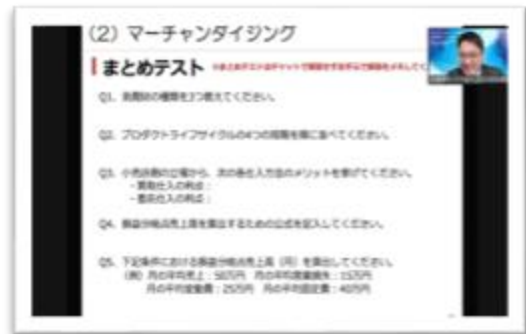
(2) マーチャンダイジング

まとめテスト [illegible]

Q1. 商品の種類を3つ答えてください。

Q2. プロダクトライフサイクルの4つの段階を順に並べてください。

Q3. 小売店側の立場から、次の各仕入方法のメリットを挙げてください。
・買取仕入の利点：
・委託仕入の利点：

Q4. 損益分岐点売上高を算出するための公式を記入してください。

Q5. 下記条件における損益分岐点売上高（円）を算出してください。
（例）月の平均売上：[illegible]万円　月の平均変動費：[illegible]万円
月の平均固定費：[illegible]万円　月の平均固定費：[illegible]万円